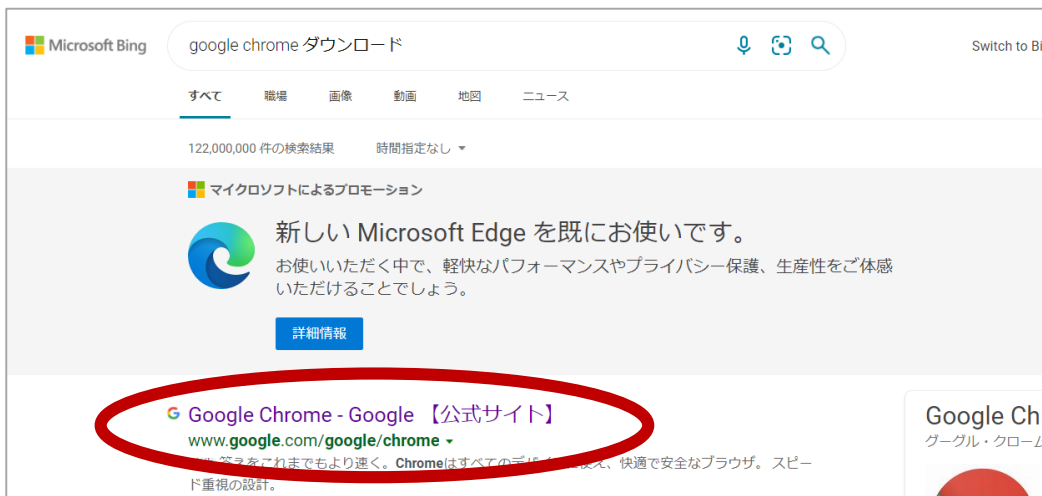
Microsoft Bing

google chrome ダウンロード

Switch to Bi

すべて 職場 画像 動画 地図 ニュース

122,000,000 件の検索結果 時間指定なし

マイクロソフトによるプロモーション

新しい Microsoft Edge を既にお使いです。

お使いいただく中で、軽快なパフォーマンスやプライバシー保護、生産性をご体感いただけることでしょう。

詳細情報

Google Chrome - Google 【公式サイト】

www.google.com/google/chrome

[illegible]答えをこれまでもより速く。Chromeはすべてのデバイ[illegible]え、快適で安全なブラウザ。スピード重視の設計。

Google Ch

グーグル・クロー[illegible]